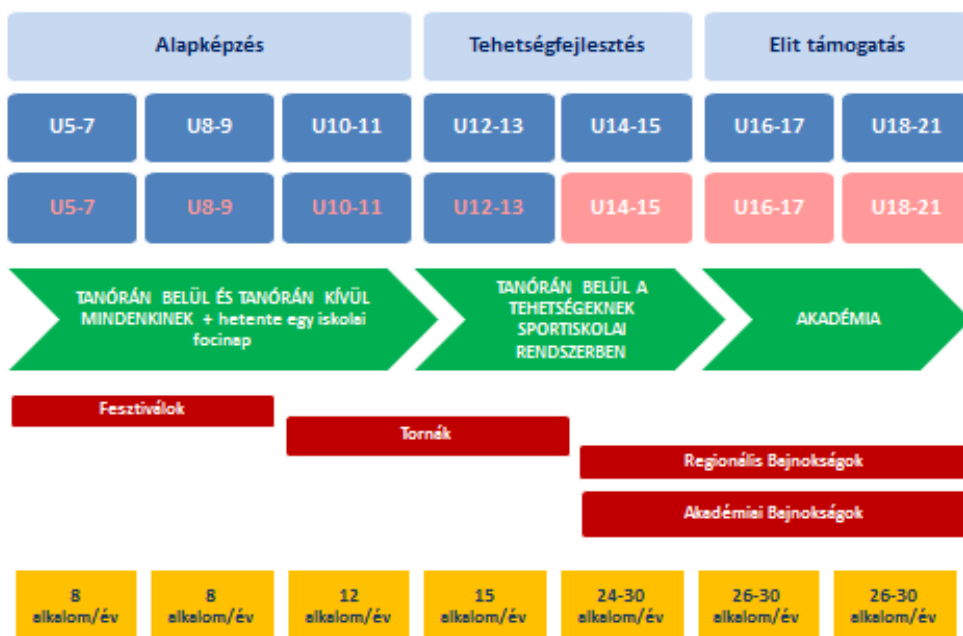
Alapképzés

Tehetségfejlesztés

Elit támogatás

U5-7

U8-9

U10-11

U12-13

U14-15

U16-17

U18-21

U5-7

U8-9

U10-11

U12-13

U14-15

U16-17

U18-21

TANÓRÁN BELÜL ÉS TANÓRÁN KÍVÜL MINDENKINEK + hetente egy iskolai focinap

TANÓRÁN BELÜL A TEHETSÉGEKNEK SPORTISKOLAI RENDSZERBEN

AKADÉMIA

Fesztiválok

Tornák

Regionális Bajnokságok

Akadémiai Bajnokságok

8 alkalom/év

8 alkalom/év

12 alkalom/év

15 alkalom/év

24-30 alkalom/év

26-30 alkalom/év

26-30 alkalom/év